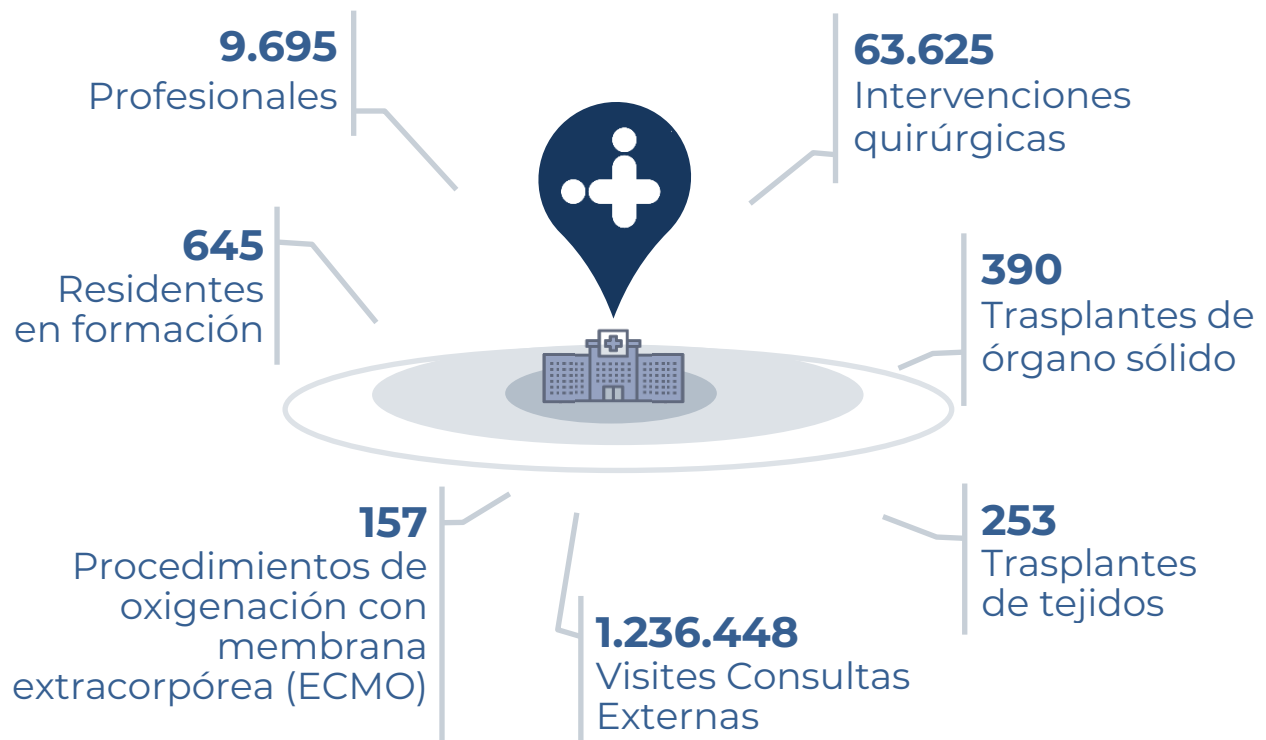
9.695
Profesionales

63.625
Intervenciones quirúrgicas

645
Residentes en formación

390
Trasplantes de órgano sólido

157
Procedimientos de oxigenación con membrana extracorpórea (ECMO)

1.236.448
Visites Consultas Externas

253
Trasplantes de tejidos